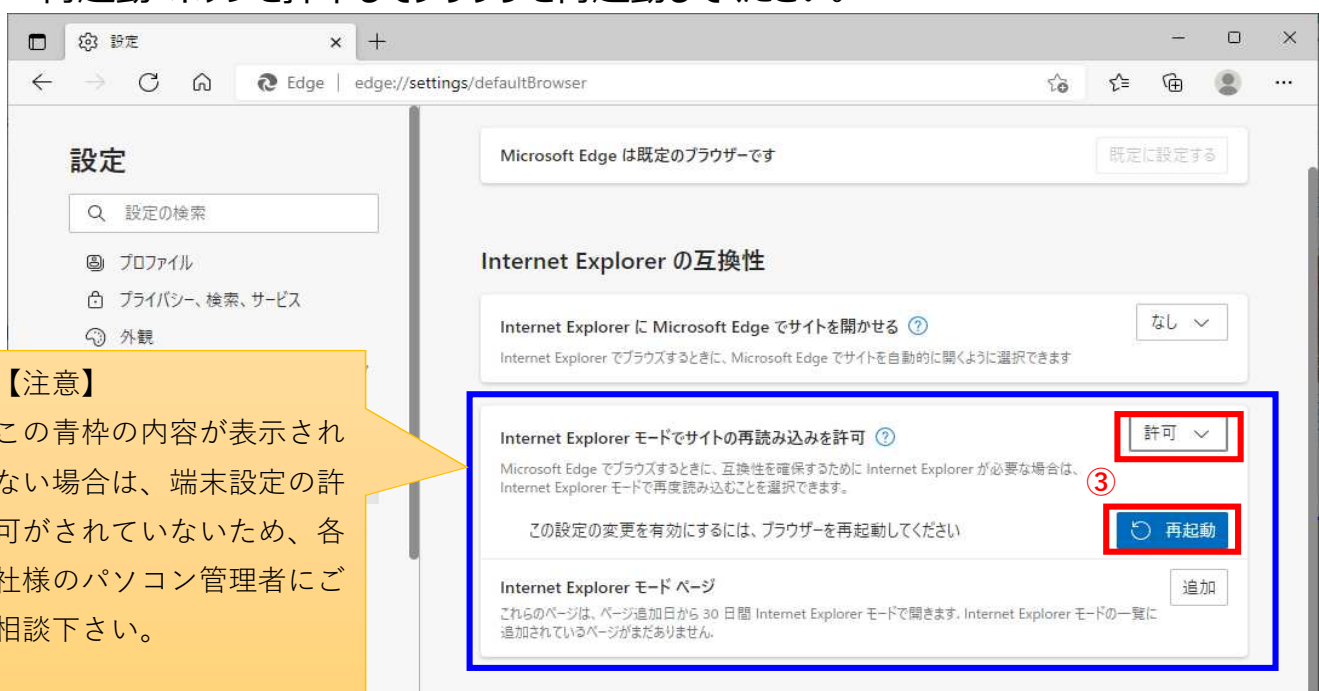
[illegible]

設定

edge://settings/defaultBrowser

設定

設定の検索

プロファイル

プライバシー、検索、サービス

外観

Microsoft Edge は既定のブラウザーです

既定に設定する

Internet Explorer の互換性

Internet Explorer に Microsoft Edge でサイトを開かせる

なし

Internet Explorer でブラウズするときに、Microsoft Edge でサイトを自動的に開くように選択できます

【注意】
この青枠の内容が表示されない場合は、端末設定の許可がされていないため、各社様のパソコン管理者にご相談下さい。

Internet Explorer モードでサイトの再読み込みを許可

許可

Microsoft Edge でブラウズするときに、互換性を確保するために Internet Explorer が必要な場合は、Internet Explorer モードで再度読み込むことを選択できます。

③

この設定の変更を有効にするには、ブラウザーを再起動してください

再起動

Internet Explorer モード ページ

追加

これらのページは、ページ追加日から 30 日間 Internet Explorer モードで開きます。Internet Explorer モードの一覧に追加されているページがまだありません。